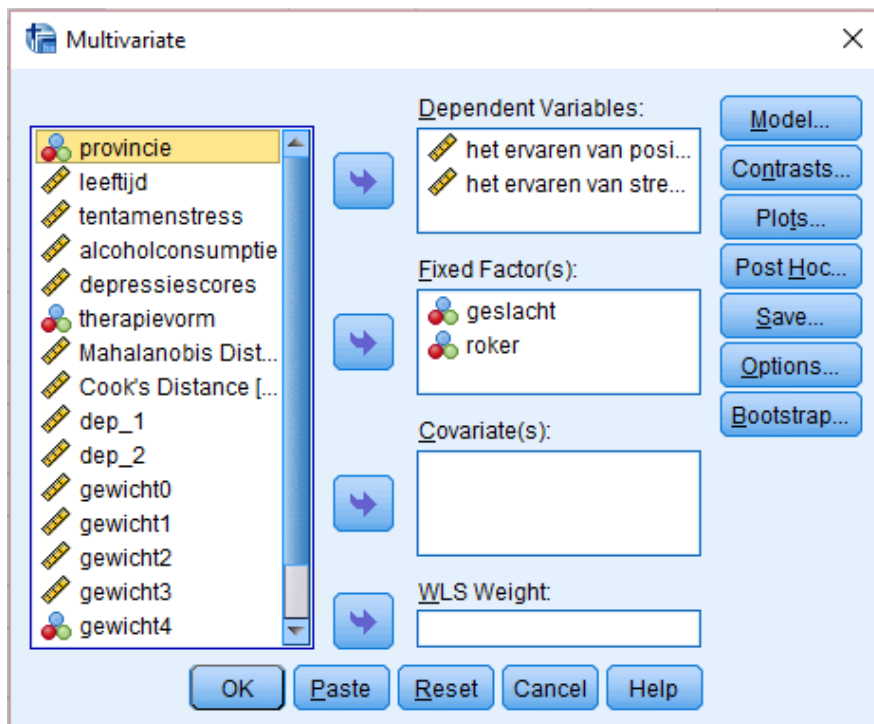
Multivariate

provincie
leeftijd
tentamenstress
alcoholconsumptie
depressiescores
therapievorm
Mahalanobis Dist...
Cook's Distance [...
dep_1
dep_2
gewicht0
gewicht1
gewicht2
gewicht3
gewicht4

Dependent Variables:
het ervaren van posi...
het ervaren van stre...

Fixed Factor(s):
geslacht
roker

Covariate(s):

WLS Weight:

Model...
Contrasts...
Plots...
Post Hoc...
Save...
Options...
Bootstrap...

OK
Paste
Reset
Cancel
Help